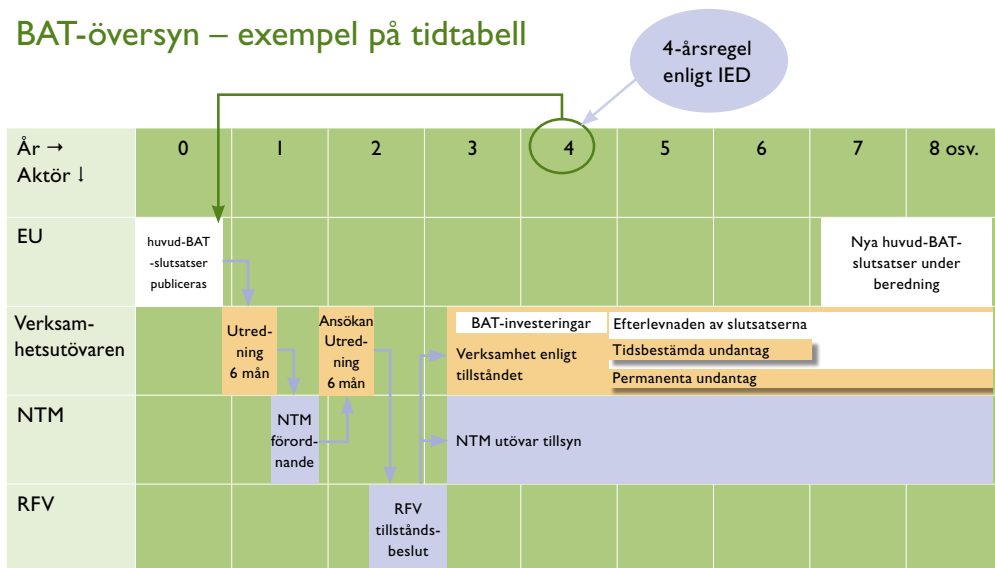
BAT-översyn – exempel på tidtabell

4-årsregel enligt IED

| År → Aktör ↓ | 0 | 1 | 2 | 3 | 4 | 5 | 6 | 7 | 8 osv. |
|---|---|---|---|---|---|---|---|---|---|
| EU | huvud-BAT-slutsatser publiceras | | | | | | | Nya huvud-BAT-slutsatser under beredning | |
| Verksamhetsutövaren | | Utredning 6 mån | Ansökan Utredning 6 mån | BAT-investeringar Verksamhet enligt tillståndet | Efterlevnaden av slutsatserna Tidsbestämda undantag Permanenta undantag | | | | |
| NTM | | NTM förordnande | | NTM utövar tillsyn | | | | | |
| RFV | | | RFV tillståndsbeslut | | | | | | |